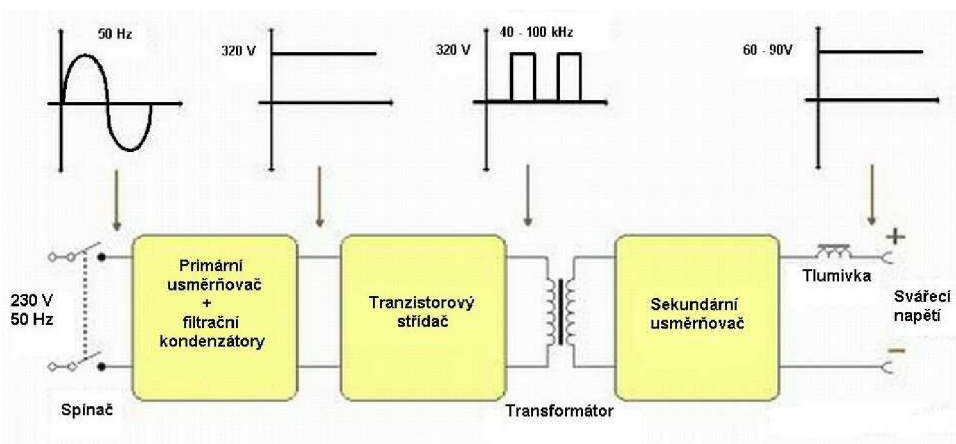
50 Hz

320 V

320 V

40 - 100 kHz

60 - 90V

230 V
50 Hz

Primární usměrňovač + filtrační kondenzátory

Tranzistorový střídač

Sekundární usměrňovač

Tlumivka

+

Svářecí napětí

–

Spínač

Transformátor